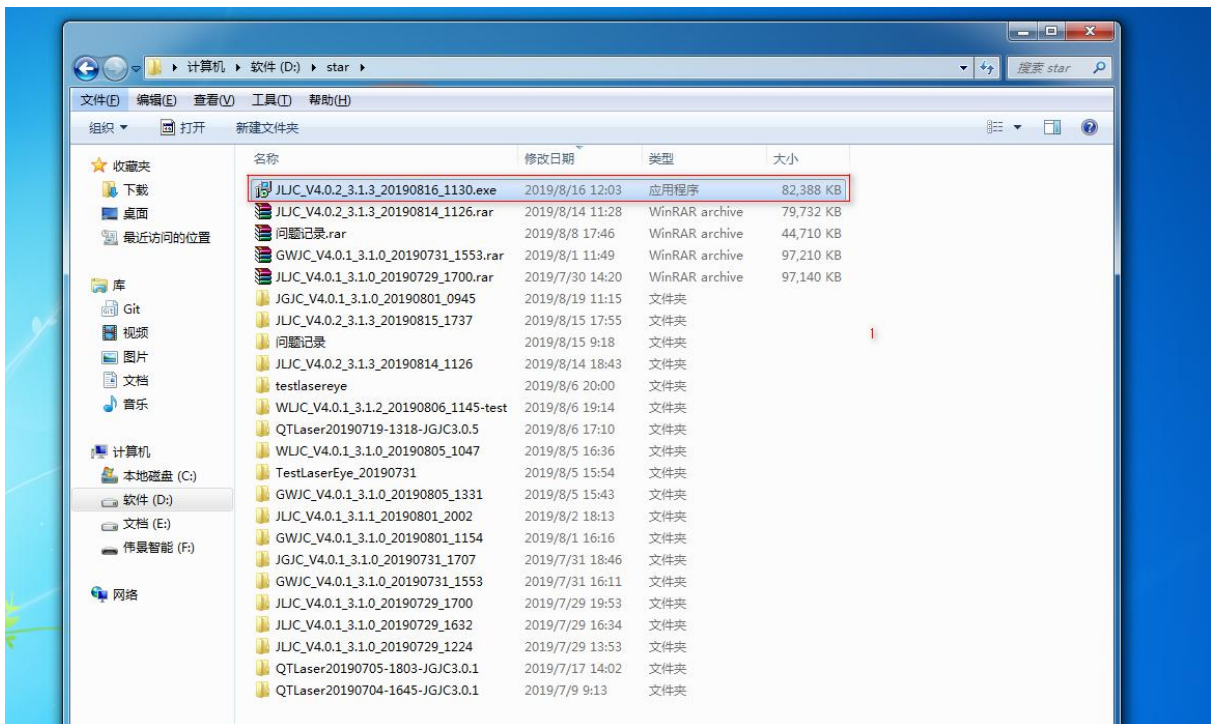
计算机 ▸ 软件 (D:) ▸ star ▸

搜索 star

文件(F) 编辑(E) 查看(V) 工具(T) 帮助(H)

组织 ▾ 打开 新建文件夹

☆ 收藏夹
下载
桌面
最近访问的位置

库
Git
视频
图片
文档
音乐

计算机
本地磁盘 (C:)
软件 (D:)
文档 (E:)
伟景智能 (F:)

网络

| 名称 | 修改日期 | 类型 | 大小 |
|---|---|---|---|
| JLJC_V4.0.2_3.1.3_20190816_1130.exe | 2019/8/16 12:03 | 应用程序 | 82,388 KB |
| JLJC_V4.0.2_3.1.3_20190814_1126.rar | 2019/8/14 11:28 | WinRAR archive | 79,732 KB |
| 问题记录.rar | 2019/8/8 17:46 | WinRAR archive | 44,710 KB |
| GWJC_V4.0.1_3.1.0_20190731_1553.rar | 2019/8/1 11:49 | WinRAR archive | 97,210 KB |
| JLJC_V4.0.1_3.1.0_20190729_1700.rar | 2019/7/30 14:20 | WinRAR archive | 97,140 KB |
| JGJC_V4.0.1_3.1.0_20190801_0945 | 2019/8/19 11:15 | 文件夹 | |
| JLJC_V4.0.2_3.1.3_20190815_1737 | 2019/8/15 17:55 | 文件夹 | |
| 问题记录 | 2019/8/15 9:18 | 文件夹 | |
| JLJC_V4.0.2_3.1.3_20190814_1126 | 2019/8/14 18:43 | 文件夹 | |
| testlasereye | 2019/8/6 20:00 | 文件夹 | |
| WLJC_V4.0.1_3.1.2_20190806_1145-test | 2019/8/6 19:14 | 文件夹 | |
| QTLaser20190719-1318-JGJC3.0.5 | 2019/8/6 17:10 | 文件夹 | |
| WLJC_V4.0.1_3.1.0_20190805_1047 | 2019/8/5 16:36 | 文件夹 | |
| TestLaserEye_20190731 | 2019/8/5 15:54 | 文件夹 | |
| GWJC_V4.0.1_3.1.0_20190805_1331 | 2019/8/5 15:43 | 文件夹 | |
| JLJC_V4.0.1_3.1.1_20190801_2002 | 2019/8/2 18:13 | 文件夹 | |
| GWJC_V4.0.1_3.1.0_20190801_1154 | 2019/8/1 16:16 | 文件夹 | |
| JGJC_V4.0.1_3.1.0_20190731_1707 | 2019/7/31 18:46 | 文件夹 | |
| GWJC_V4.0.1_3.1.0_20190731_1553 | 2019/7/31 16:11 | 文件夹 | |
| JLJC_V4.0.1_3.1.0_20190729_1700 | 2019/7/29 19:53 | 文件夹 | |
| JLJC_V4.0.1_3.1.0_20190729_1632 | 2019/7/29 16:34 | 文件夹 | |
| JLJC_V4.0.1_3.1.0_20190729_1224 | 2019/7/29 13:53 | 文件夹 | |
| QTLaser20190705-1803-JGJC3.0.1 | 2019/7/17 14:02 | 文件夹 | |
| QTLaser20190704-1645-JGJC3.0.1 | 2019/7/9 9:13 | 文件夹 | |

1